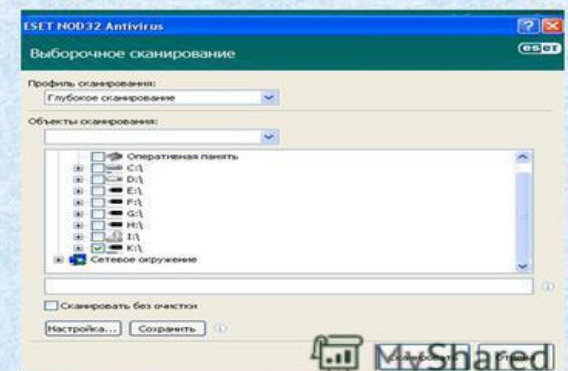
ESET NOD32 Antivirus

Выборочное сканирование

eset

Профиль сканирования:

Глубокое сканирование

Объекты сканирования:

Оперативная память

C:\

D:\

E:\

F:\

G:\

H:\

I:\

K:\

Сетевое окружение

Сканировать без очистки

Настройка...

Сохранить

Сканировать

Отмена

MyShared